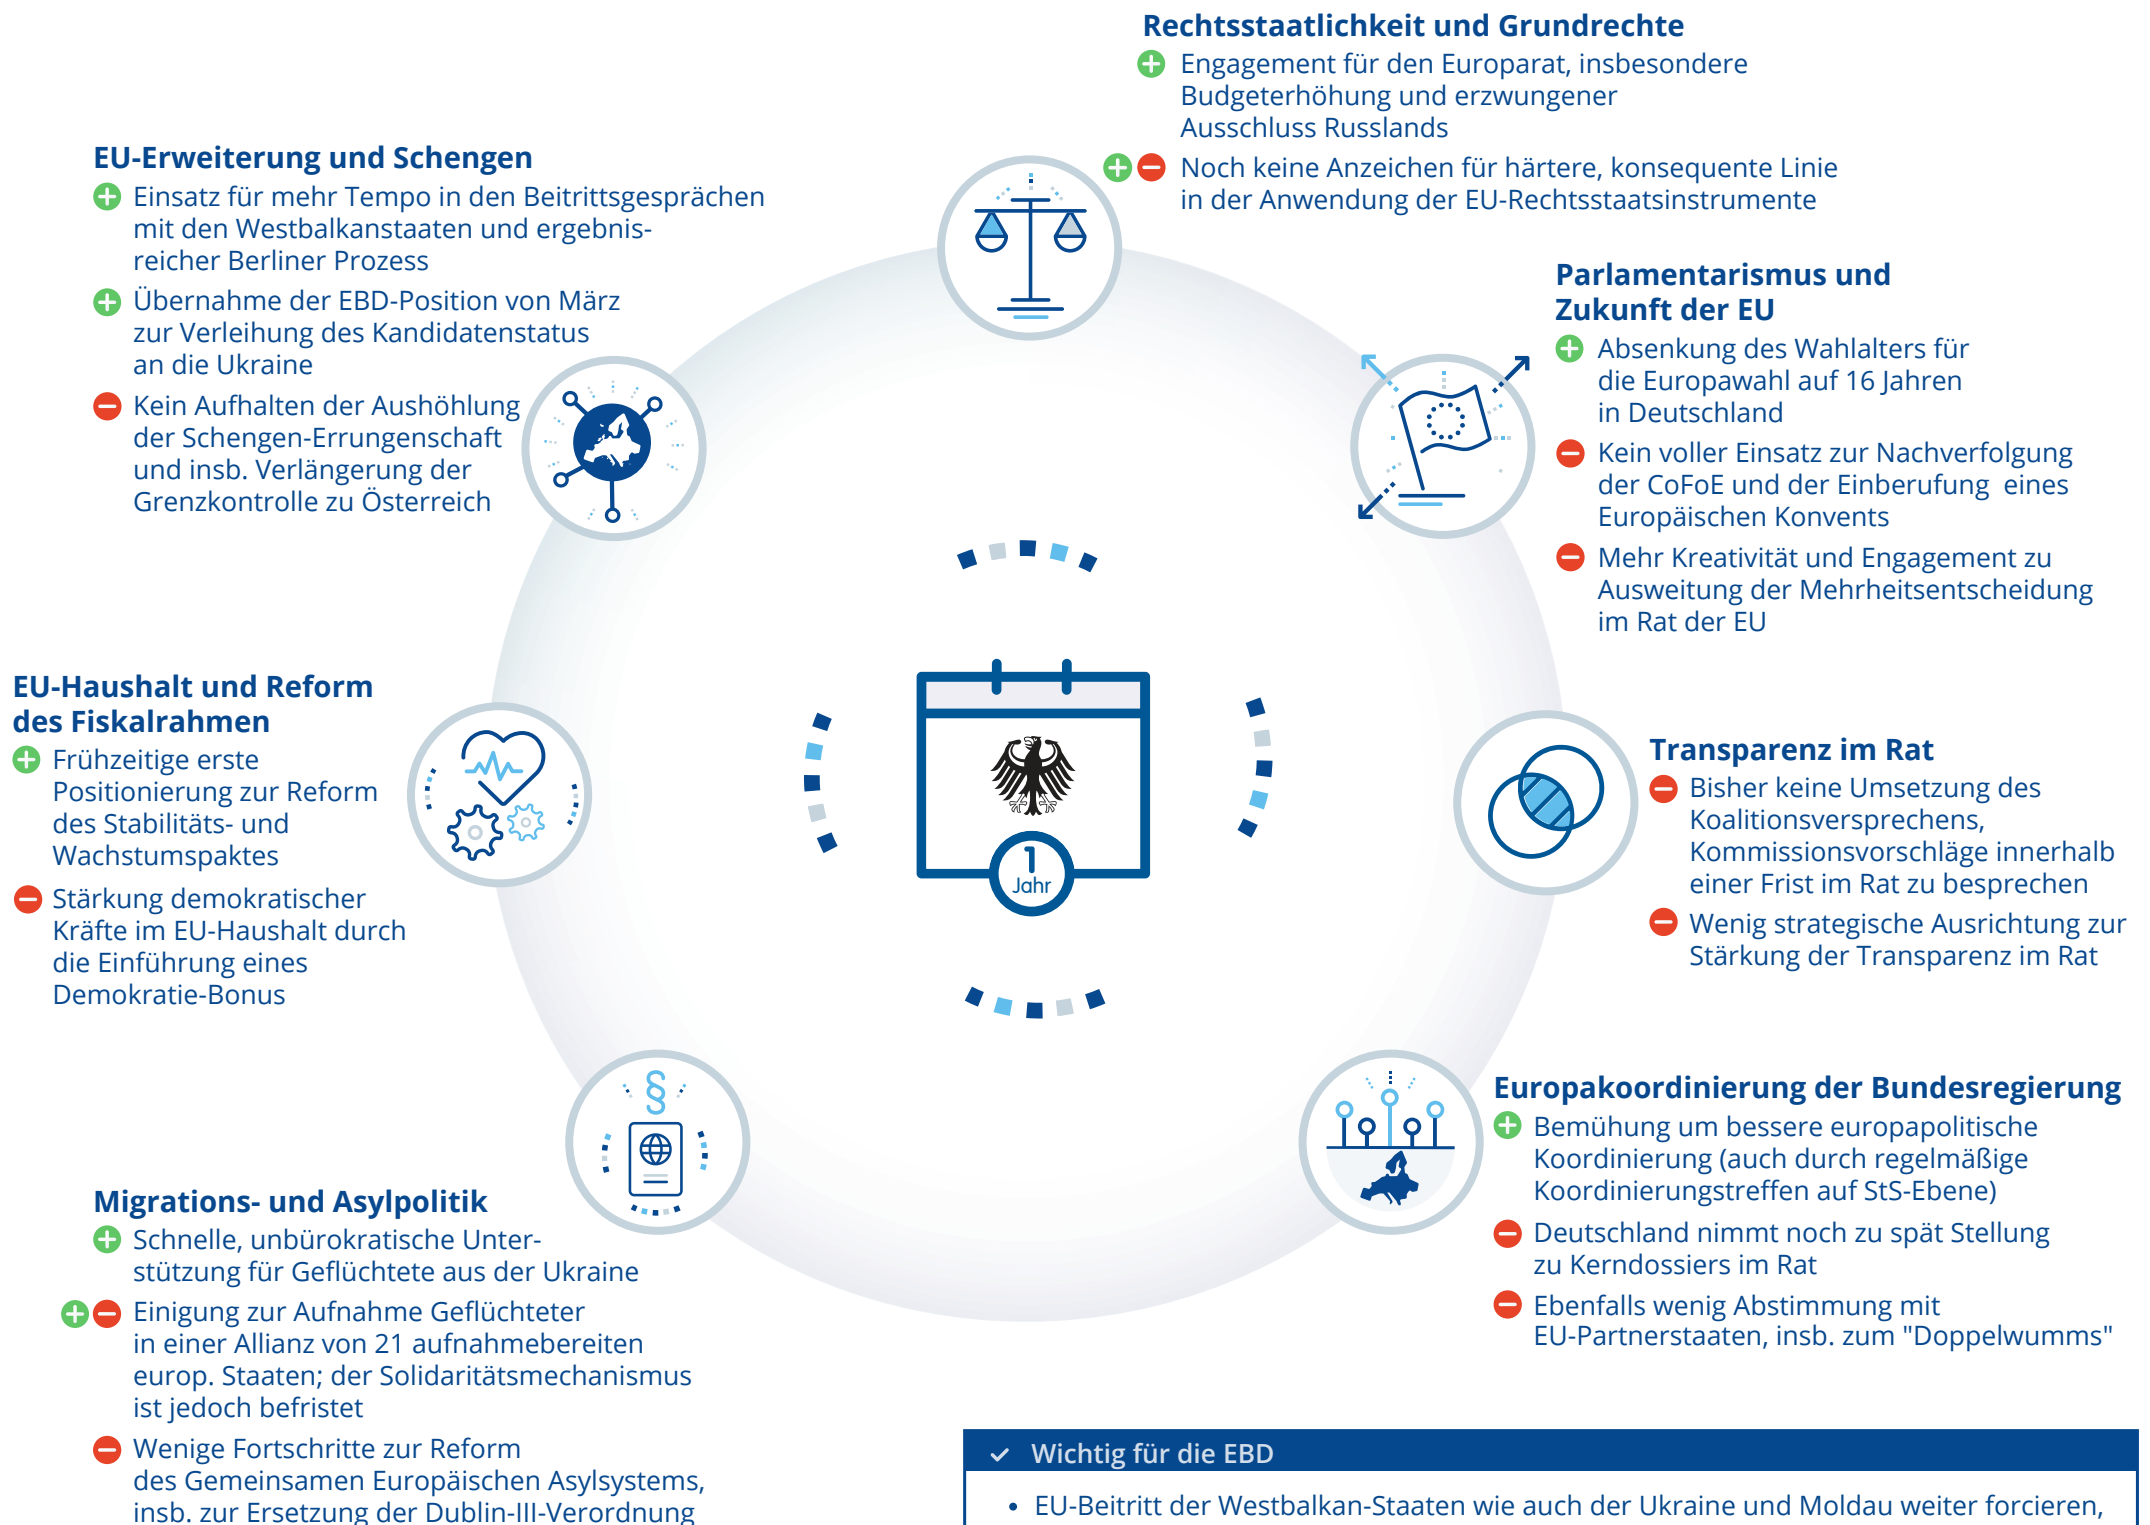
Rechtsstaatlichkeit und Grundrechte
Engagement für den Europarat, insbesondere Budgeterhöhung und erzwungener Ausschluss Russlands
Noch keine Anzeichen für härtere, konsequente Linie in der Anwendung der EU-Rechtsstaatsinstrumente

EU-Erweiterung und Schengen
Einsatz für mehr Tempo in den Beitrittsgesprächen mit den Westbalkanstaaten und ergebnisreicher Berliner Prozess
Übernahme der EBD-Position von März zur Verleihung des Kandidatenstatus an die Ukraine
Kein Aufhalten der Aushöhlung der Schengen-Errungenschaft und insb. Verlängerung der Grenzkontrolle zu Österreich

Parlamentarismus und Zukunft der EU
Absenkung des Wahlalters für die Europawahl auf 16 Jahren in Deutschland
Kein voller Einsatz zur Nachverfolgung der CoFoE und der Einberufung eines Europäischen Konvents
Mehr Kreativität und Engagement zu Ausweitung der Mehrheitsentscheidung im Rat der EU

EU-Haushalt und Reform des Fiskalrahmen
Frühzeitige erste Positionierung zur Reform des Stabilitäts- und Wachstumspaktes
Stärkung demokratischer Kräfte im EU-Haushalt durch die Einführung eines Demokratie-Bonus

1 Jahr

Transparenz im Rat
Bisher keine Umsetzung des Koalitionsversprechens, Kommissionsvorschläge innerhalb einer Frist im Rat zu besprechen
Wenig strategische Ausrichtung zur Stärkung der Transparenz im Rat

Europakoordinierung der Bundesregierung
Bemühung um bessere europapolitische Koordinierung (auch durch regelmäßige Koordinierungstreffen auf StS-Ebene)
Deutschland nimmt noch zu spät Stellung zu Kerndossiers im Rat
Ebenfalls wenig Abstimmung mit EU-Partnerstaaten, insb. zum "Doppelwumms"

Migrations- und Asylpolitik
Schnelle, unbürokratische Unterstützung für Geflüchtete aus der Ukraine
Einigung zur Aufnahme Geflüchteter in einer Allianz von 21 aufnahmebereiten europ. Staaten; der Solidaritätsmechanismus ist jedoch befristet
Wenige Fortschritte zur Reform des Gemeinsamen Europäischen Asylsystems, insb. zur Ersetzung der Dublin-III-Verordnung

Wichtig für die EBD
• EU-Beitritt der Westbalkan-Staaten wie auch der Ukraine und Moldau weiter forcieren,